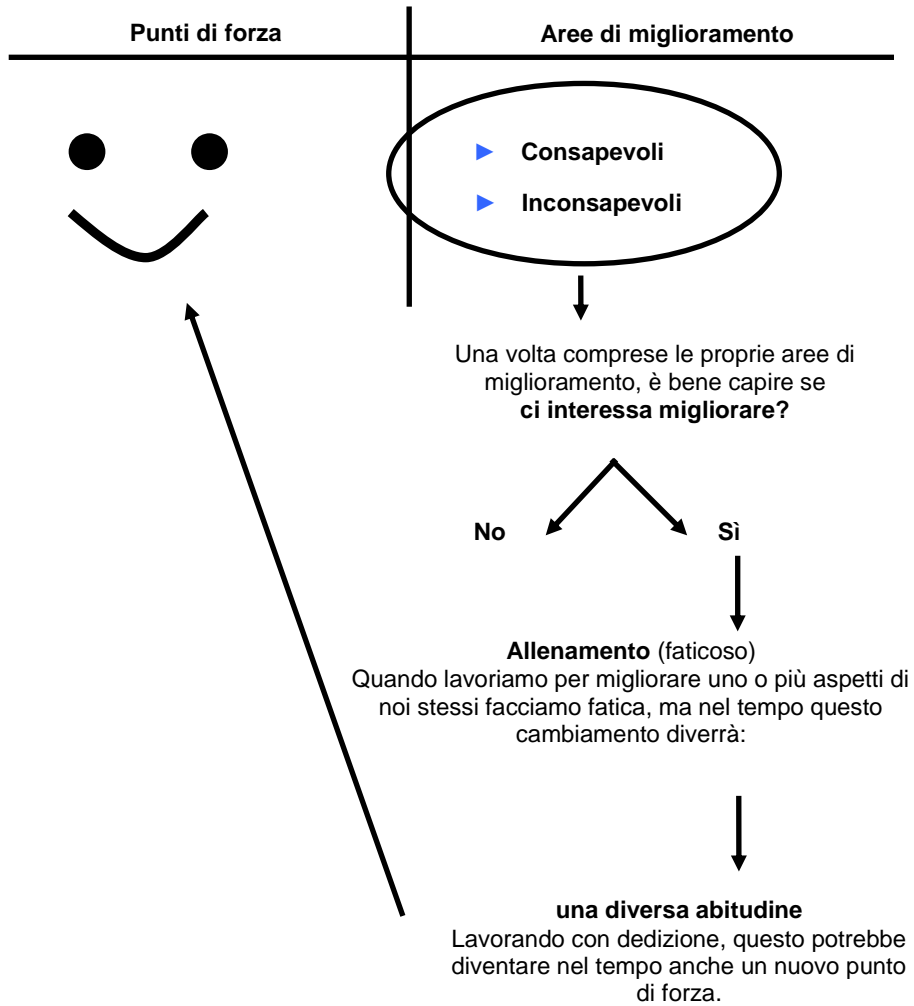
Punti di forza

Aree di miglioramento

► Consapevoli

► Inconsapevoli

Una volta comprese le proprie aree di miglioramento, è bene capire se **ci interessa migliorare?**

No

Sì

**Allenamento** (faticoso)
Quando lavoriamo per migliorare uno o più aspetti di noi stessi facciamo fatica, ma nel tempo questo cambiamento diverrà:

**una diversa abitudine**
Lavorando con dedizione, questo potrebbe diventare nel tempo anche un nuovo punto di forza.